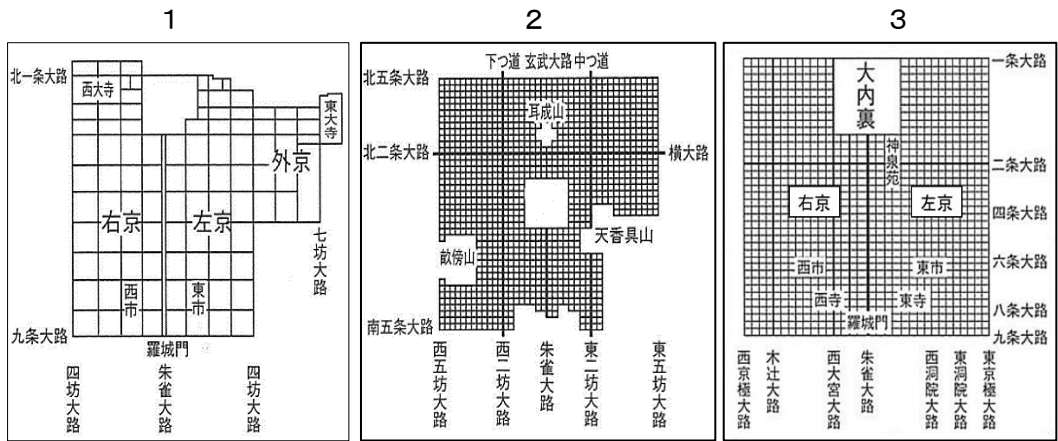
1

北一条大路
西大寺
東大寺
外京
右京
左京
七坊大路
西市
東市
九条大路
羅城門
四坊大路
朱雀大路
四坊大路

2

下つ道
玄武大路
中つ道
北五条大路
耳成山
北二条大路
横大路
天香具山
畝傍山
南五条大路
西五坊大路
西二坊大路
朱雀大路
東二坊大路
東五坊大路

3

一条大路
大内裏
神泉苑
二条大路
右京
左京
四条大路
西市
東市
六条大路
西寺
東寺
八条大路
羅城門
九条大路
西京極大路
木辻大路
西大宮大路
朱雀大路
西洞院大路
東洞院大路
東京極大路